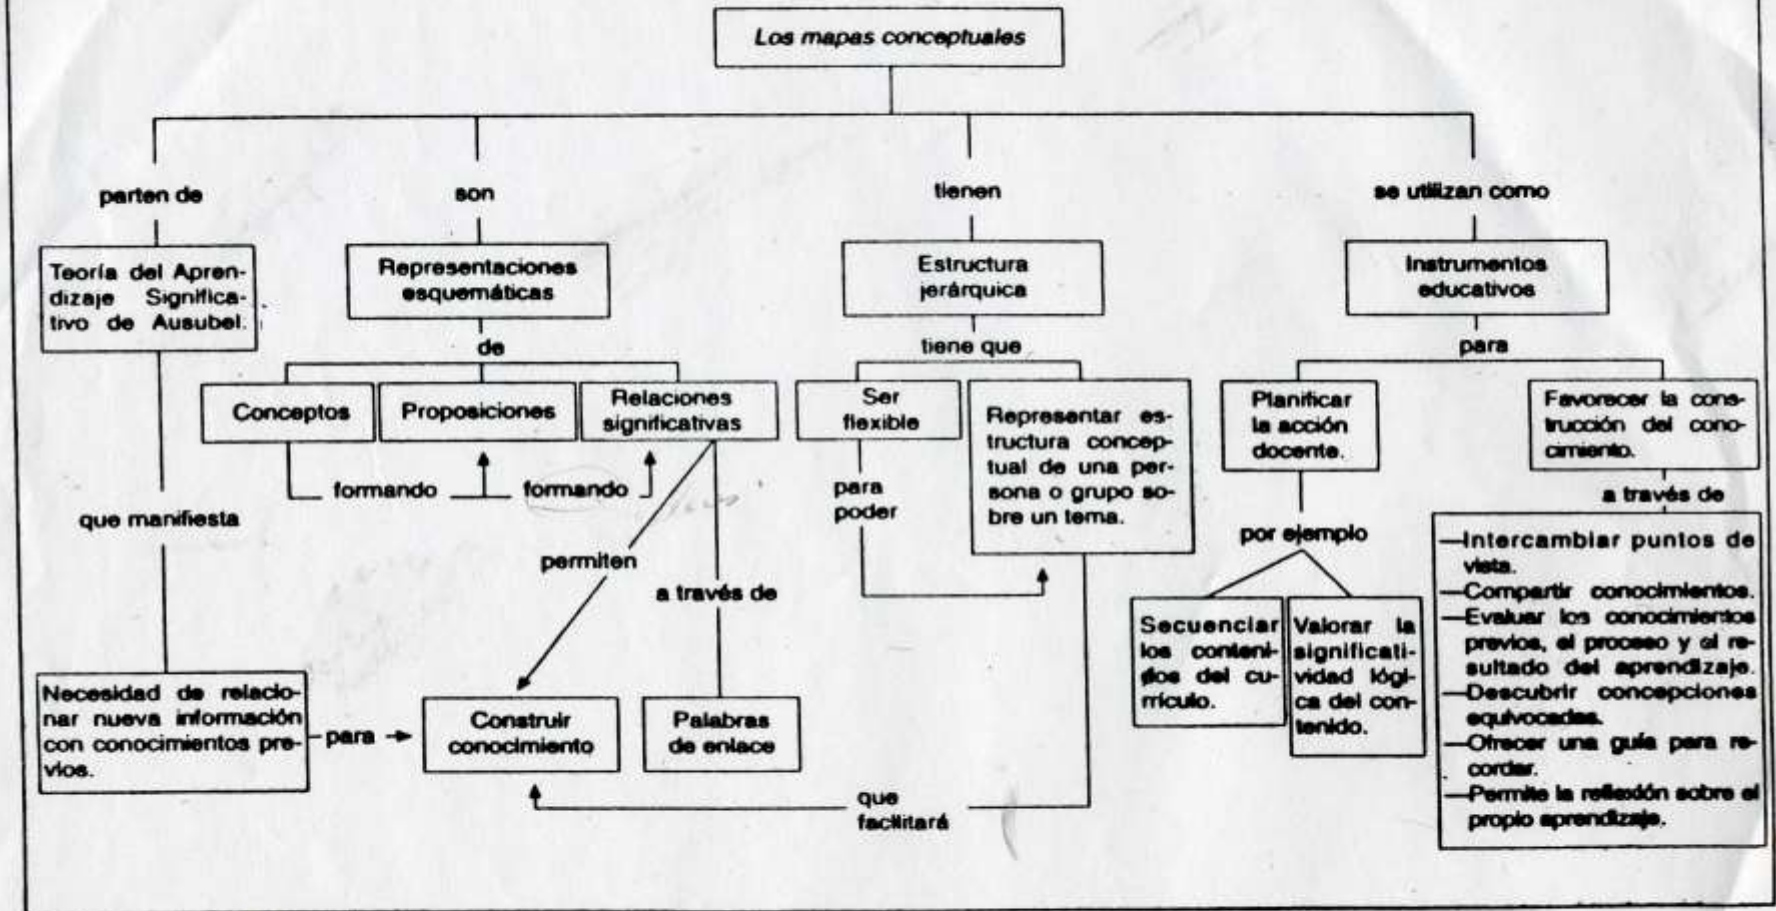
Los mapas conceptuales

parten de

Teoría del Aprendizaje Significativo de Ausubel.

que manifiesta

Necesidad de relacionar nueva información con conocimientos previos.

para

son

Representaciones esquemáticas

de

Conceptos

Proposiciones

Relaciones significativas

formando

formando

permiten

a través de

Construir conocimiento

Palabras de enlace

tienen

Estructura jerárquica

tiene que

Ser flexible

para poder

Representar estructura conceptual de una persona o grupo sobre un tema.

que facilitará

se utilizan como

Instrumentos educativos

para

Planificar la acción docente.

por ejemplo

Secuenciar los contenidos del currículo.

Valorar la significatividad lógica del contenido.

Favorecer la construcción del conocimiento.

a través de

—Intercambiar puntos de vista.
—Compartir conocimientos.
—Evaluar los conocimientos previos, el proceso y el resultado del aprendizaje.
—Descubrir concepciones equivocadas.
—Ofrecer una guía para recordar.
—Permite la reflexión sobre el propio aprendizaje.